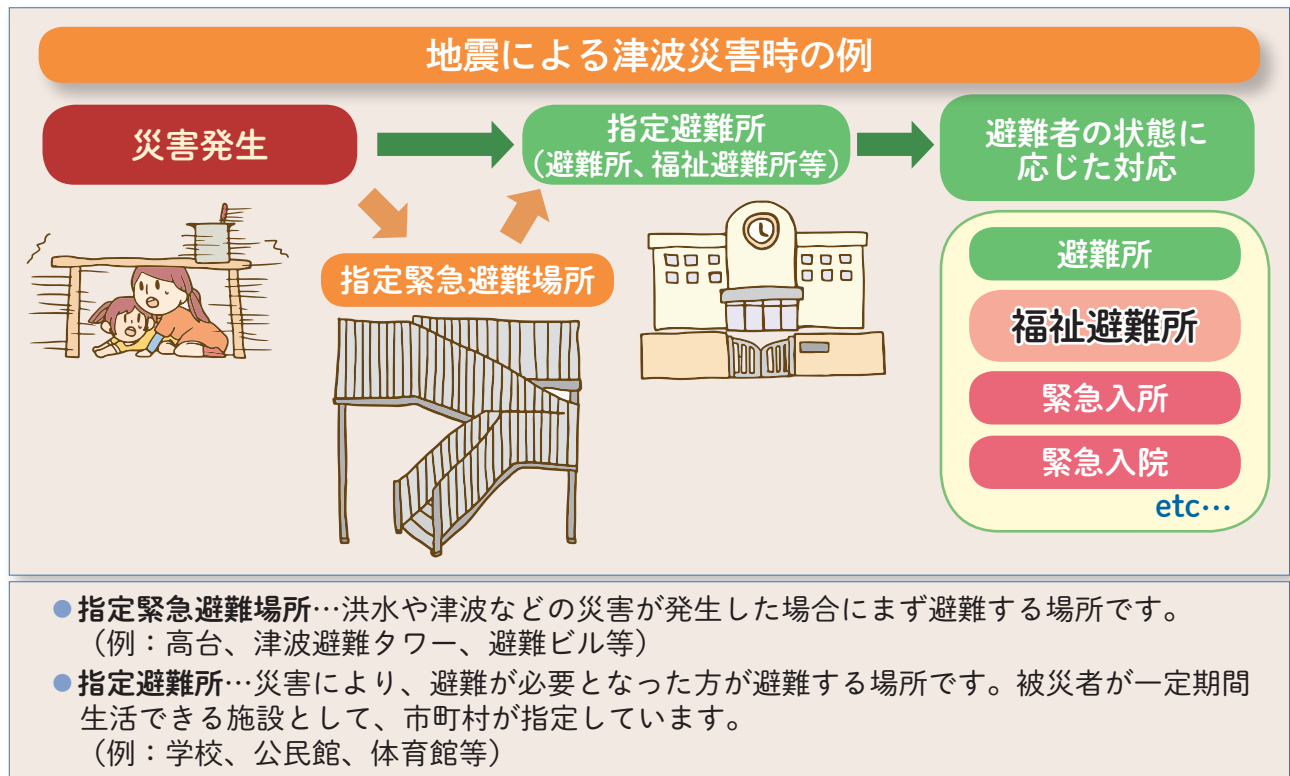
地震による津波災害時の例

災害発生

指定避難所
（避難所、福祉避難所等）

避難者の状態に
応じた対応

指定緊急避難場所

避難所

福祉避難所

緊急入所

緊急入院

etc…

●指定緊急避難場所…洪水や津波などの災害が発生した場合にまず避難する場所です。
（例：高台、津波避難タワー、避難ビル等）

●指定避難所…災害により、避難が必要となった方が避難する場所です。被災者が一定期間生活できる施設として、市町村が指定しています。
（例：学校、公民館、体育館等）